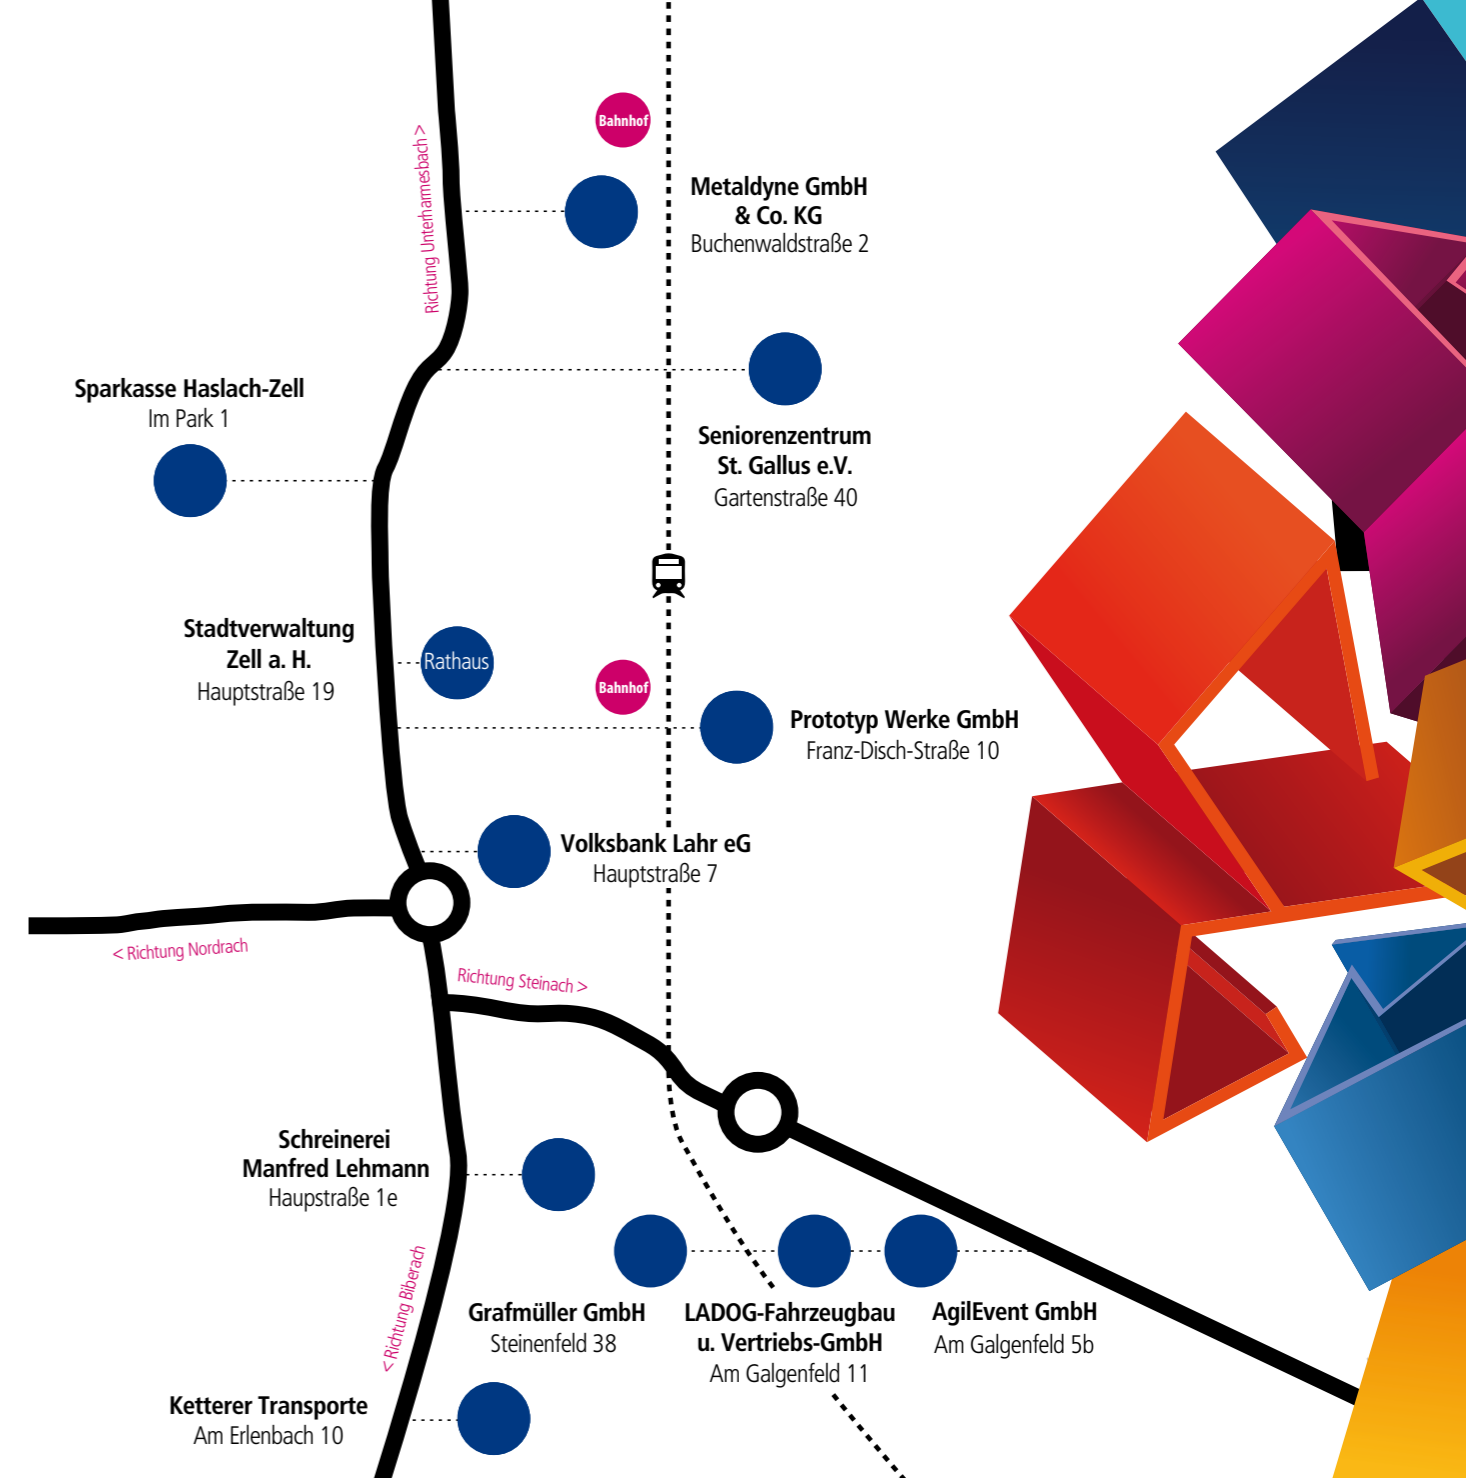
Richtung Unterharmersbach >

Bahnhof

Metaldyne GmbH & Co. KG
Buchenwaldstraße 2

Sparkasse Haslach-Zell
Im Park 1

Seniorenzentrum St. Gallus e.V.
Gartenstraße 40

Stadtverwaltung Zell a. H.
Hauptstraße 19

Rathaus

Bahnhof

Prototyp Werke GmbH
Franz-Disch-Straße 10

Volksbank Lahr eG
Hauptstraße 7

< Richtung Nordrach

Richtung Steinach >

Schreinerei Manfred Lehmann
Haupstraße 1e

< Richtung Biberach

Grafmüller GmbH
Steinenfeld 38

LADOG-Fahrzeugbau u. Vertriebs-GmbH
Am Galgenfeld 11

AgilEvent GmbH
Am Galgenfeld 5b

Ketterer Transporte
Am Erlenbach 10